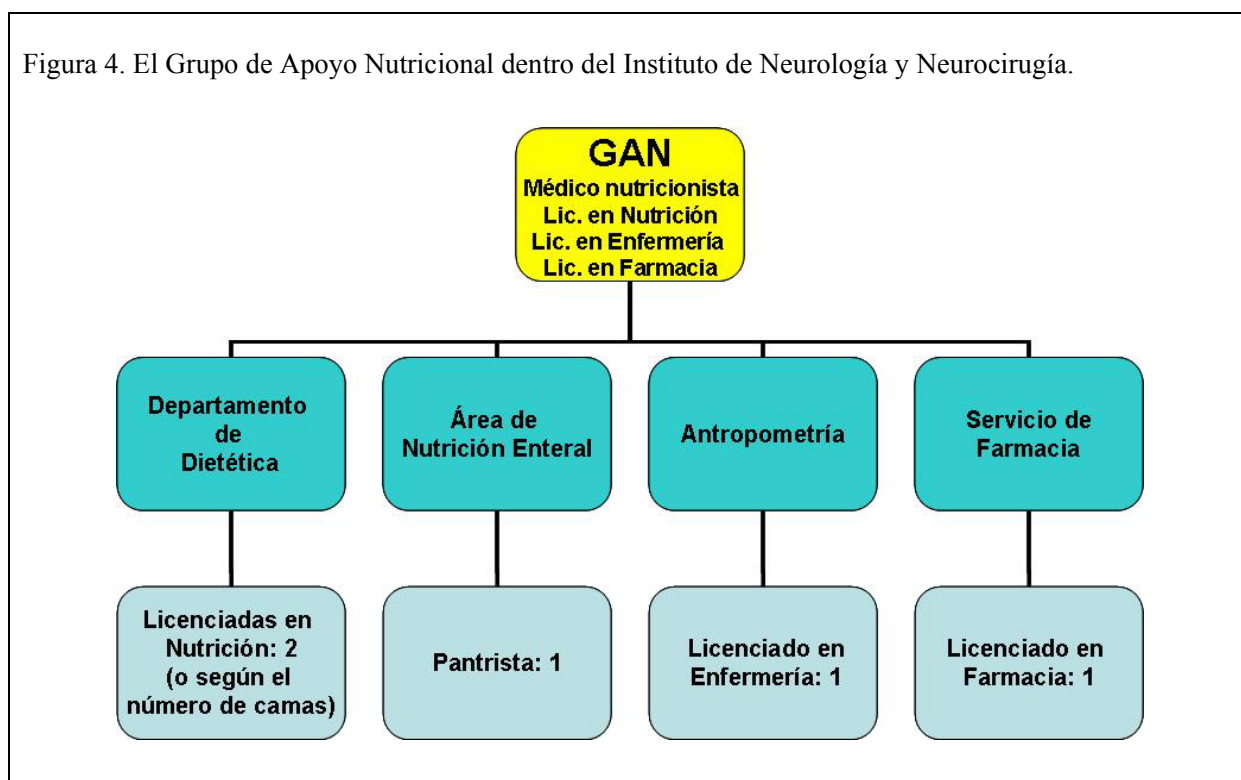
Figura 4. El Grupo de Apoyo Nutricional dentro del Instituto de Neurología y Neurocirugía.

GAN
Médico nutricionista
Lic. en Nutrición
Lic. en Enfermería
Lic. en Farmacia

Departamento de Dietética

Área de Nutrición Enteral

Antropometría

Servicio de Farmacia

Licenciadas en Nutrición: 2 (o según el número de camas)

Pantrista: 1

Licenciado en Enfermería: 1

Licenciado en Farmacia: 1